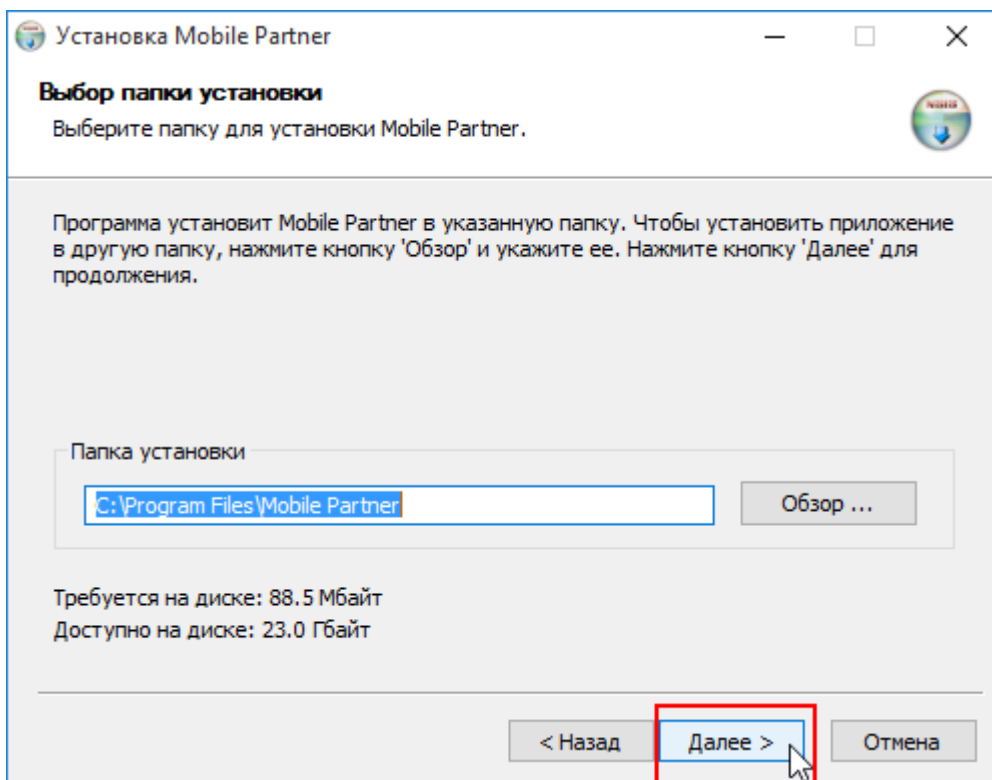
Установка Mobile Partner

Выбор папки установки

Выберите папку для установки Mobile Partner.

Программа установит Mobile Partner в указанную папку. Чтобы установить приложение в другую папку, нажмите кнопку 'Обзор' и укажите ее. Нажмите кнопку 'Далее' для продолжения.

Папка установки

C:\Program Files\Mobile Partner

Обзор ...

Требуется на диске: 88.5 Мбайт

Доступно на диске: 23.0 Гбайт

< Назад

Далее >

Отмена